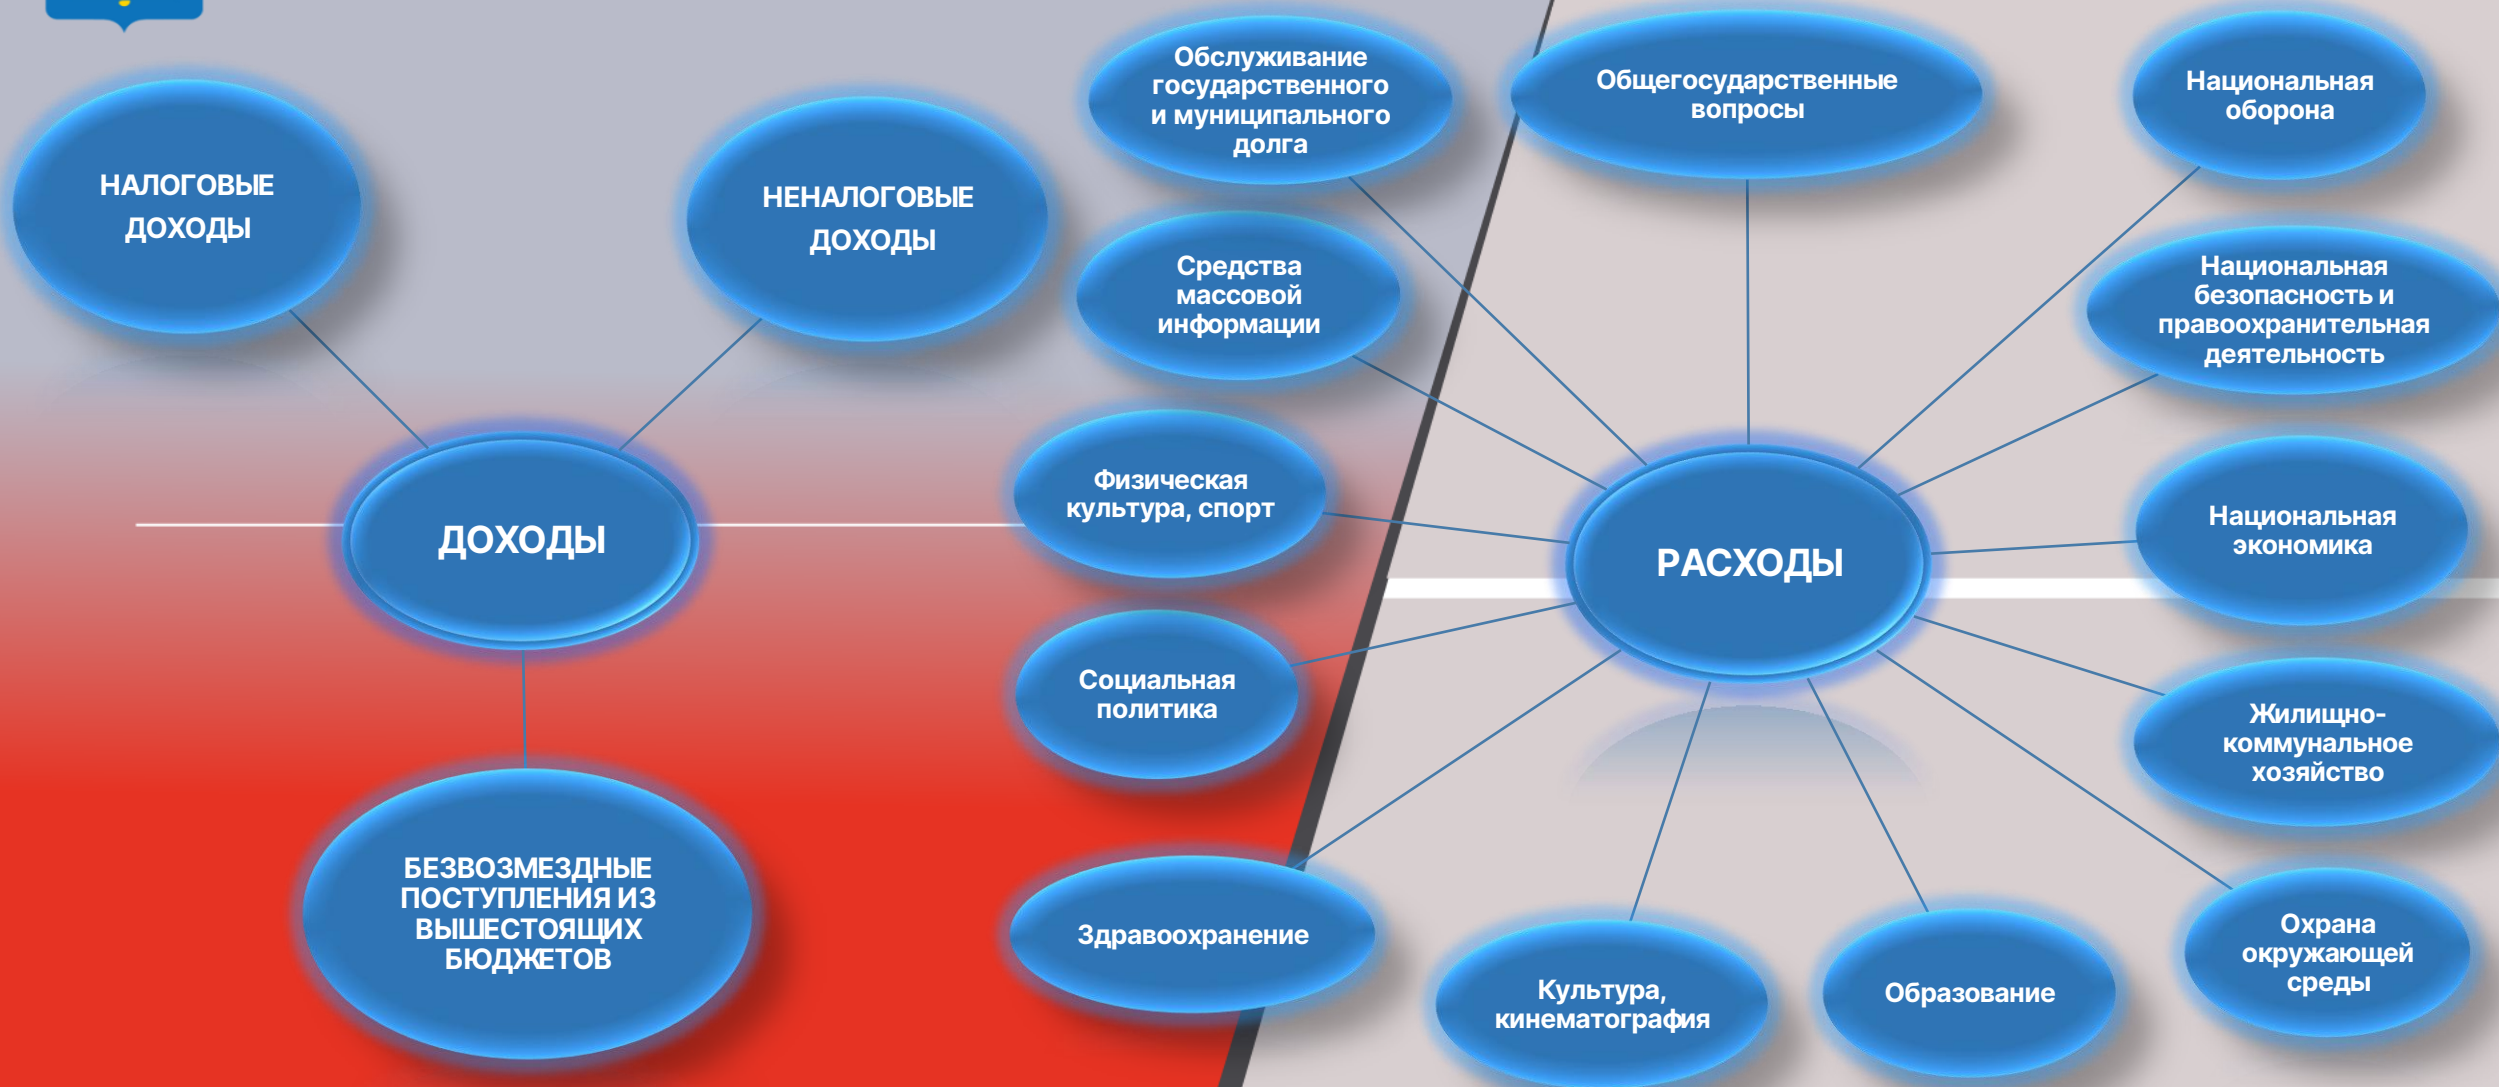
НАЛОГОВЫЕ ДОХОДЫ

НЕНАЛОГОВЫЕ ДОХОДЫ

ДОХОДЫ

БЕЗВОЗМЕЗДНЫЕ ПОСТУПЛЕНИЯ ИЗ ВЫШЕСТОЯЩИХ БЮДЖЕТОВ

Обслуживание государственного и муниципального долга

Средства массовой информации

Физическая культура, спорт

Социальная политика

Здравоохранение

Общегосударственные вопросы

Национальная оборона

Национальная безопасность и правоохранительная деятельность

РАСХОДЫ

Национальная экономика

Жилищно-коммунальное хозяйство

Охрана окружающей среды

Образование

Культура, кинематография